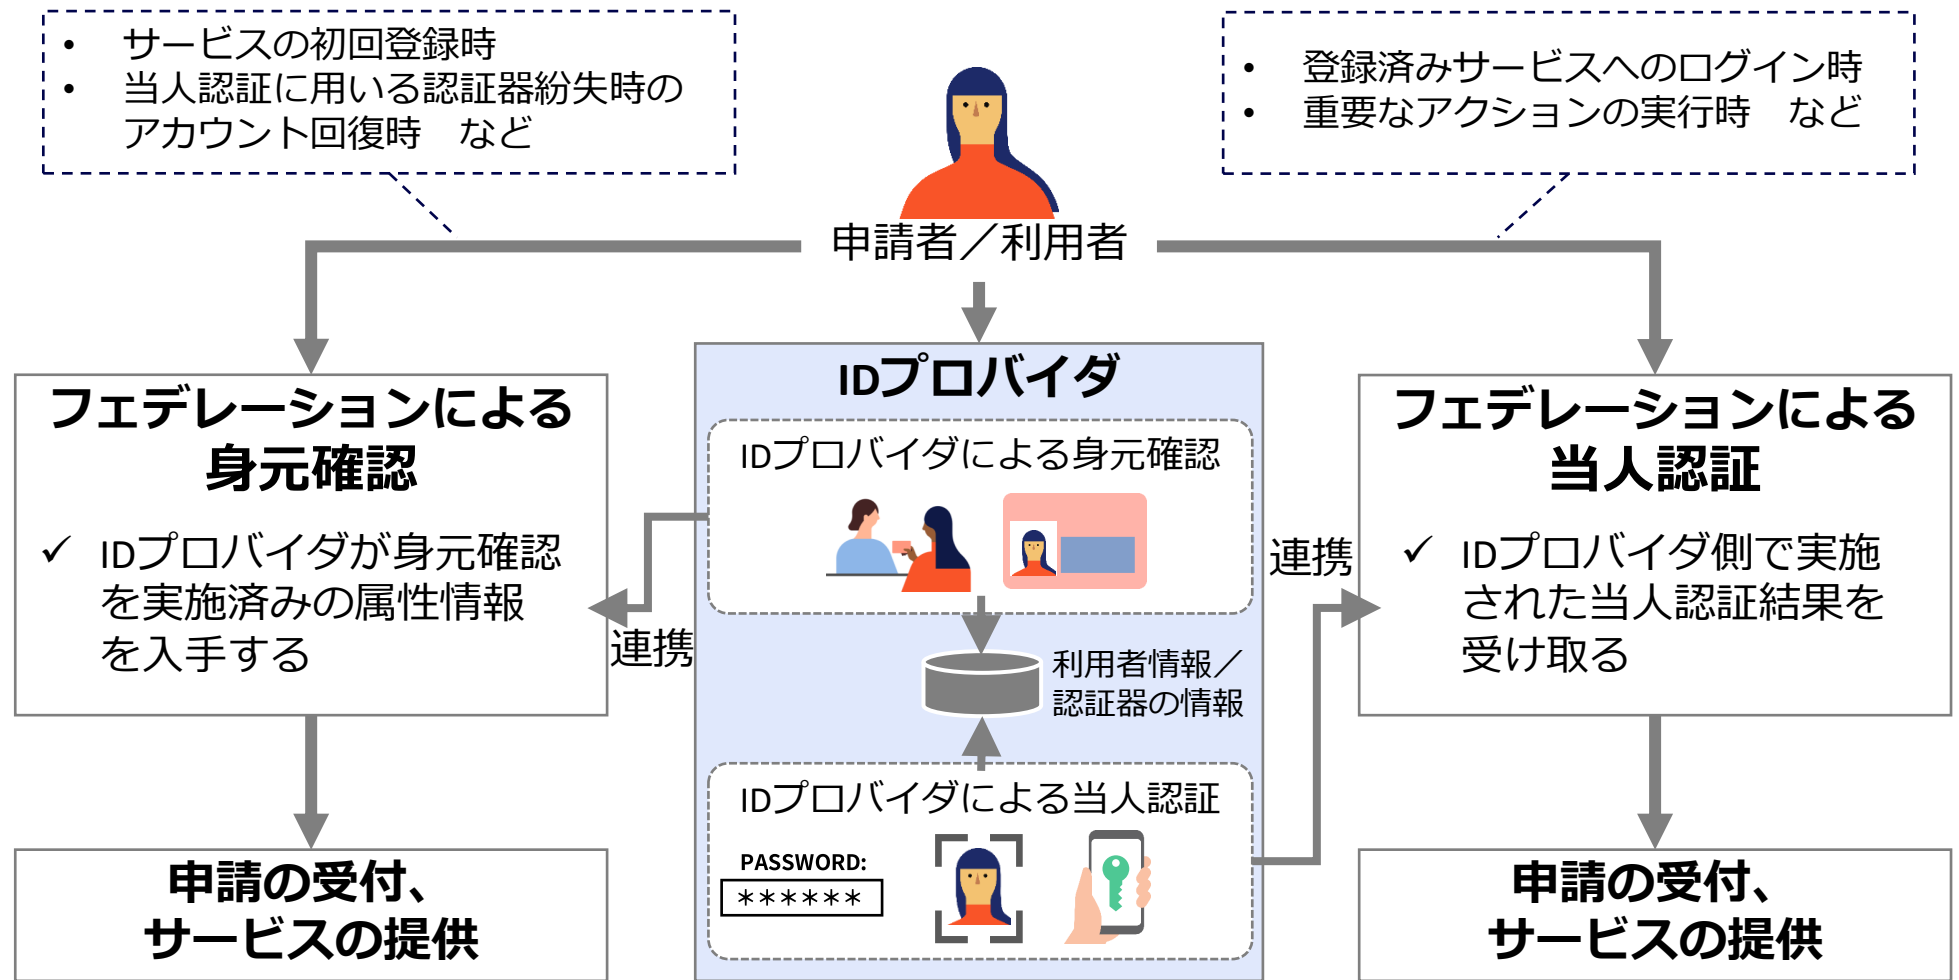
• サービスの初回登録時
• 当人認証に用いる認証器紛失時のアカウント回復時　など

• 登録済みサービスへのログイン時
• 重要なアクションの実行時　など

申請者／利用者

フェデレーションによる身元確認

✓ IDプロバイダが身元確認を実施済みの属性情報を入手する

連携

申請の受付、サービスの提供

IDプロバイダ

IDプロバイダによる身元確認

利用者情報／認証器の情報

IDプロバイダによる当人認証

PASSWORD:

******

連携

フェデレーションによる当人認証

✓ IDプロバイダ側で実施された当人認証結果を受け取る

申請の受付、サービスの提供